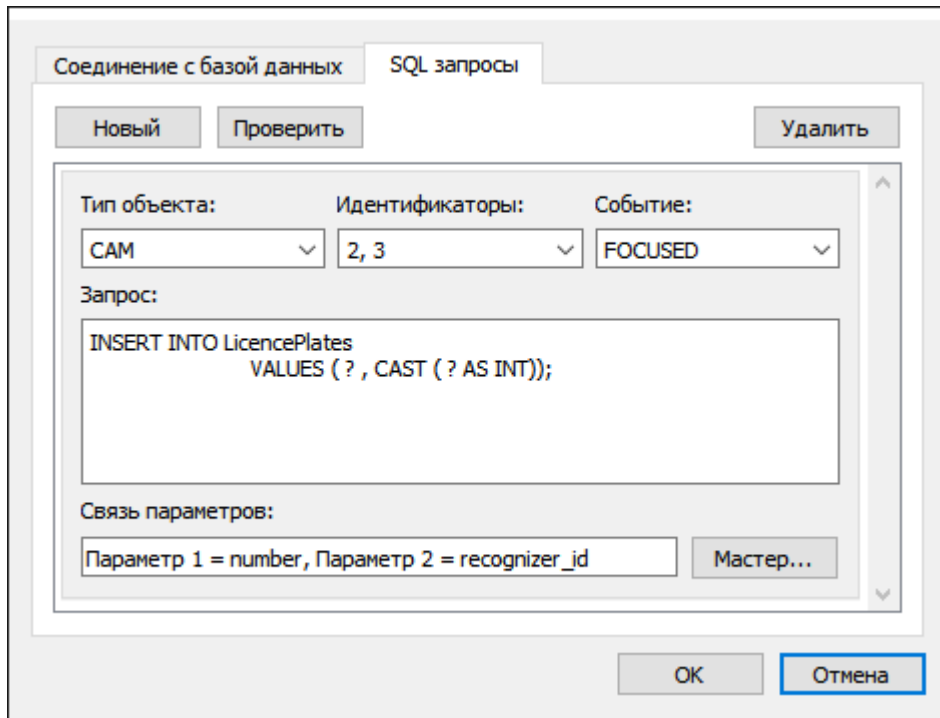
Соединение с базой данных | SQL запросы

Новый | Проверить | Удалить

Тип объекта: CAM

Идентификаторы: 2, 3

Событие: FOCUSED

Запрос:

INSERT INTO LicencePlates
VALUES ( ? , CAST ( ? AS INT));

Связь параметров:

Параметр 1 = number, Параметр 2 = recognizer_id

Мастер...

OK | Отмена